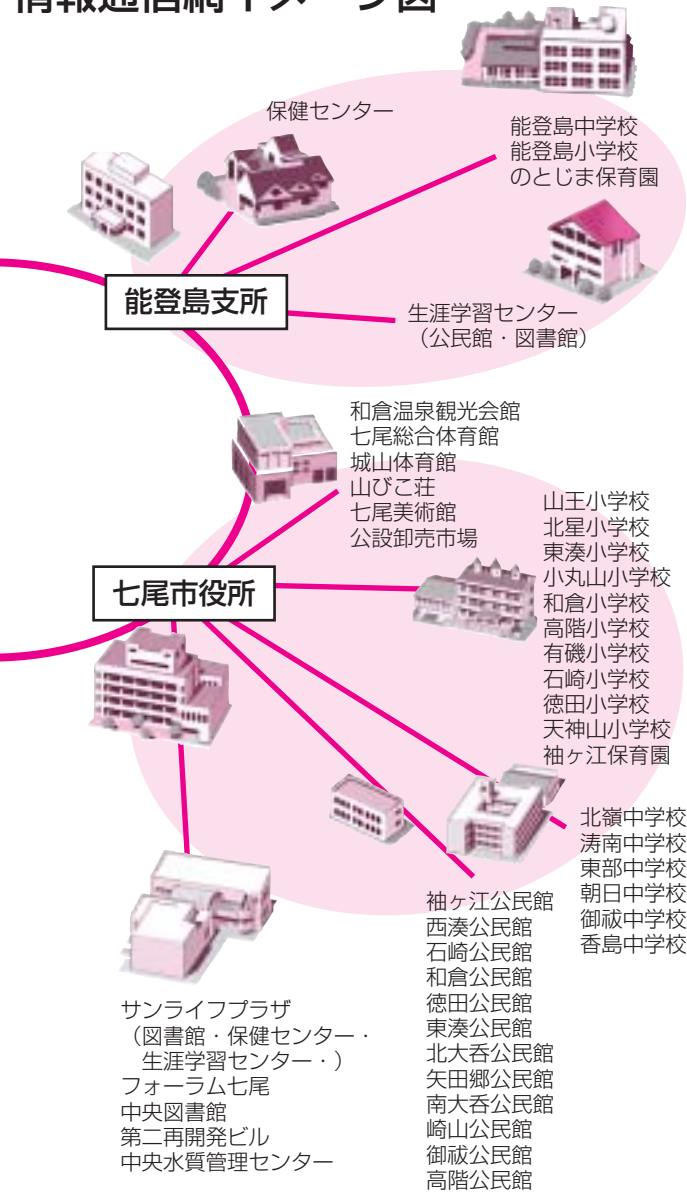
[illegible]

保健センター

能登島中学校
能登島小学校
のとじま保育園

能登島支所

生涯学習センター
（公民館・図書館）

和倉温泉観光会館
七尾総合体育館
城山体育館
山びこ荘
七尾美術館
公設卸売市場

山王小学校
北星小学校
東湊小学校
小丸山小学校
和倉小学校
高階小学校
有磯小学校
石崎小学校
徳田小学校
天神山小学校
袖ヶ江保育園

七尾市役所

北嶺中学校
涛南中学校
東部中学校
朝日中学校
御祓中学校
香島中学校

袖ヶ江公民館
西湊公民館
石崎公民館
和倉公民館
徳田公民館
東湊公民館
北大呑公民館
矢田郷公民館
南大呑公民館
崎山公民館
御祓公民館
高階公民館

サンライフプラザ
（図書館・保健センター・
生涯学習センター・）
フォーラム七尾
中央図書館
第二再開発ビル
中央水質管理センター